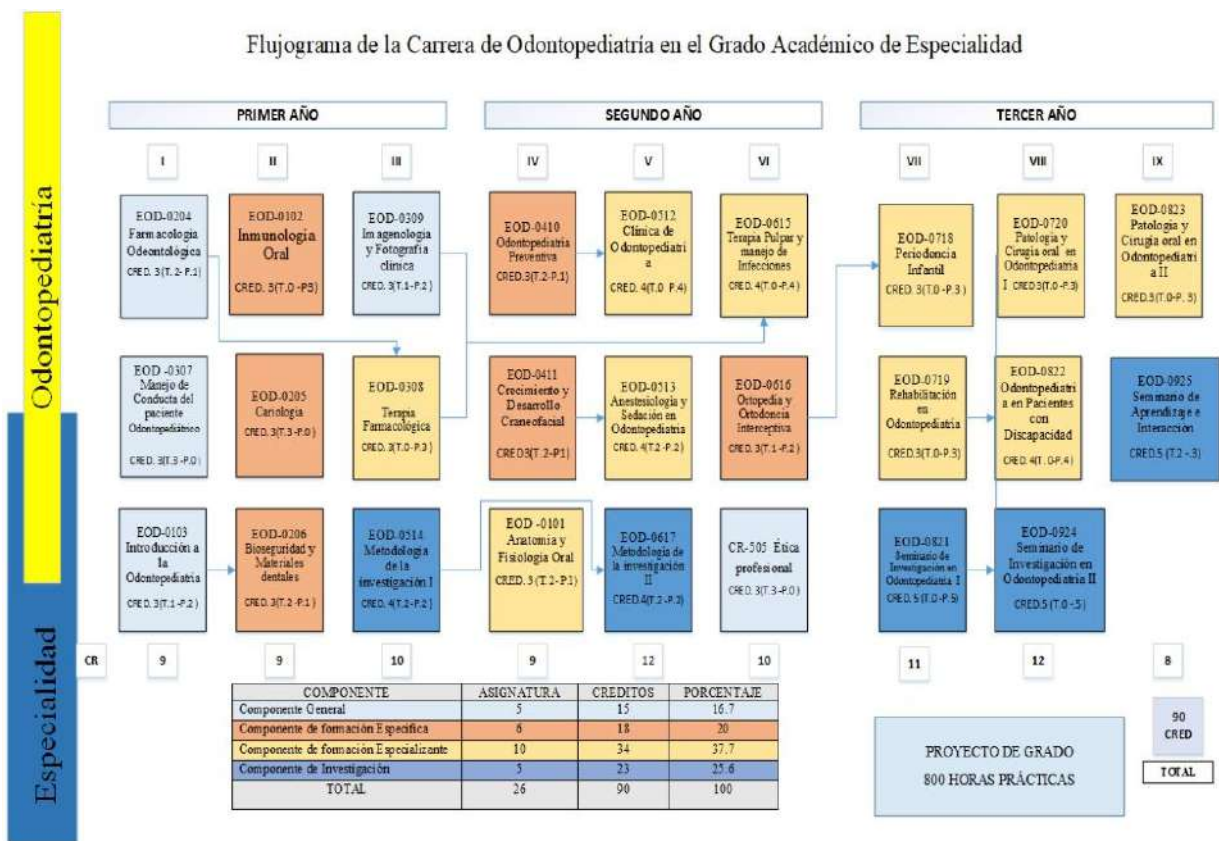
Odontopediatría

Especialidad

Flujograma de la Carrera de Odontopediatría en el Grado Académico de Especialidad

PRIMER AÑO

SEGUNDO AÑO

TERCER AÑO

I

II

III

IV

V

VI

VII

VIII

IX

EOD-0204 Farmacologia Odeontológica CRED. 3(T.2- P.1)

EOD-0102 Inmunologia Oral CRED. 3(T.0 -P3)

EOD-0309 Imagenologia y Fotografia clinica CRED. 3(T.1-P.2)

EOD-0410 Odontopediatria Preventiva CRED.3(T.2-P.1)

EOD-0512 Clinica de Odontopediatria CRED. 4(T.0 P.4)

EOD-0615 Terapia Pulpar y manejo de Infecciones CRED. 4(T.0-P.4)

EOD-0718 Periodoncia Infantil CRED. 3(T.0-P.3)

EOD-0720 Patologia y Cirugia oral en Odontopediatria I CRED.3(T.0-P.3)

EOD-0823 Patologia y Cirugia oral en Odontopediatri a II CRED.3(T.0-P. 3)

EOD -0307 Manejo de Conducta del paciente Odontopediátrico CRED. 3(T.3 -P.0)

EOD-0205 Cariologia CRED. 3(T.3 -P.0)

EOD-0308 Terapia Farmacológica CRED. 3(T.0-P.3)

EOD-0411 Crecimiento y Desarrollo Craneofacial CRED3(T.2-P1)

EOD-0513 Anestesiologia y Sedación en Odontopediatria CRED. 4(T.2 -P.2)

EOD-0616 Ortopedia y Ortodoncia Interceptiva CRED. 3(T.1 -P.2)

EOD-0719 Rehabilitación en Odontopediatria CRED.3(T.0-P.3)

EOD-0822 Odontopediatri a en Pacientes con Discapacidad CRED. 4(T.0-P.4)

EOD-0925 Seminario de Aprendizaje e Interacción CRED.5 (T.2 -.3)

EOD-0103 Introducción a la Odontopediatria CRED. 3(T.1 -P.2)

EOD-0206 Bioseguridad y Materiales dentales CRED. 3(T.2 -P.1)

EOD-0514 Metodologia de la investigación I CRED. 4(T.2-P.2)

EOD -0101 Anatomia y Fisiologia Oral CRED. 3(T.2- P.1)

EOD-0617 Metodologia de la investigación II CRED.4(T.2 -P.2)

CR-505 Ética profesional CRED. 3(T.3 -P.0)

EOD-0821 Seminario de Investigación en Odontopediatria I CRED. 5 (T.0 -P.5)

EOD-0924 Seminario de Investigación en Odontopediatria II CRED.5 (T.0 -5)

CR 9 9 10 9 12 10 11 12 8

| COMPONENTE | ASIGNATURA | CREDITOS | PORCENTAJE |
|---|---|---|---|
| Componente General | 5 | 15 | 16.7 |
| Componente de formación Especifica | 6 | 18 | 20 |
| Componente de formación Especializante | 10 | 34 | 37.7 |
| Componente de Investigación | 5 | 23 | 25.6 |
| TOTAL | 26 | 90 | 100 |

PROYECTO DE GRADO
800 HORAS PRÁCTICAS

90 CRED

TOTAL